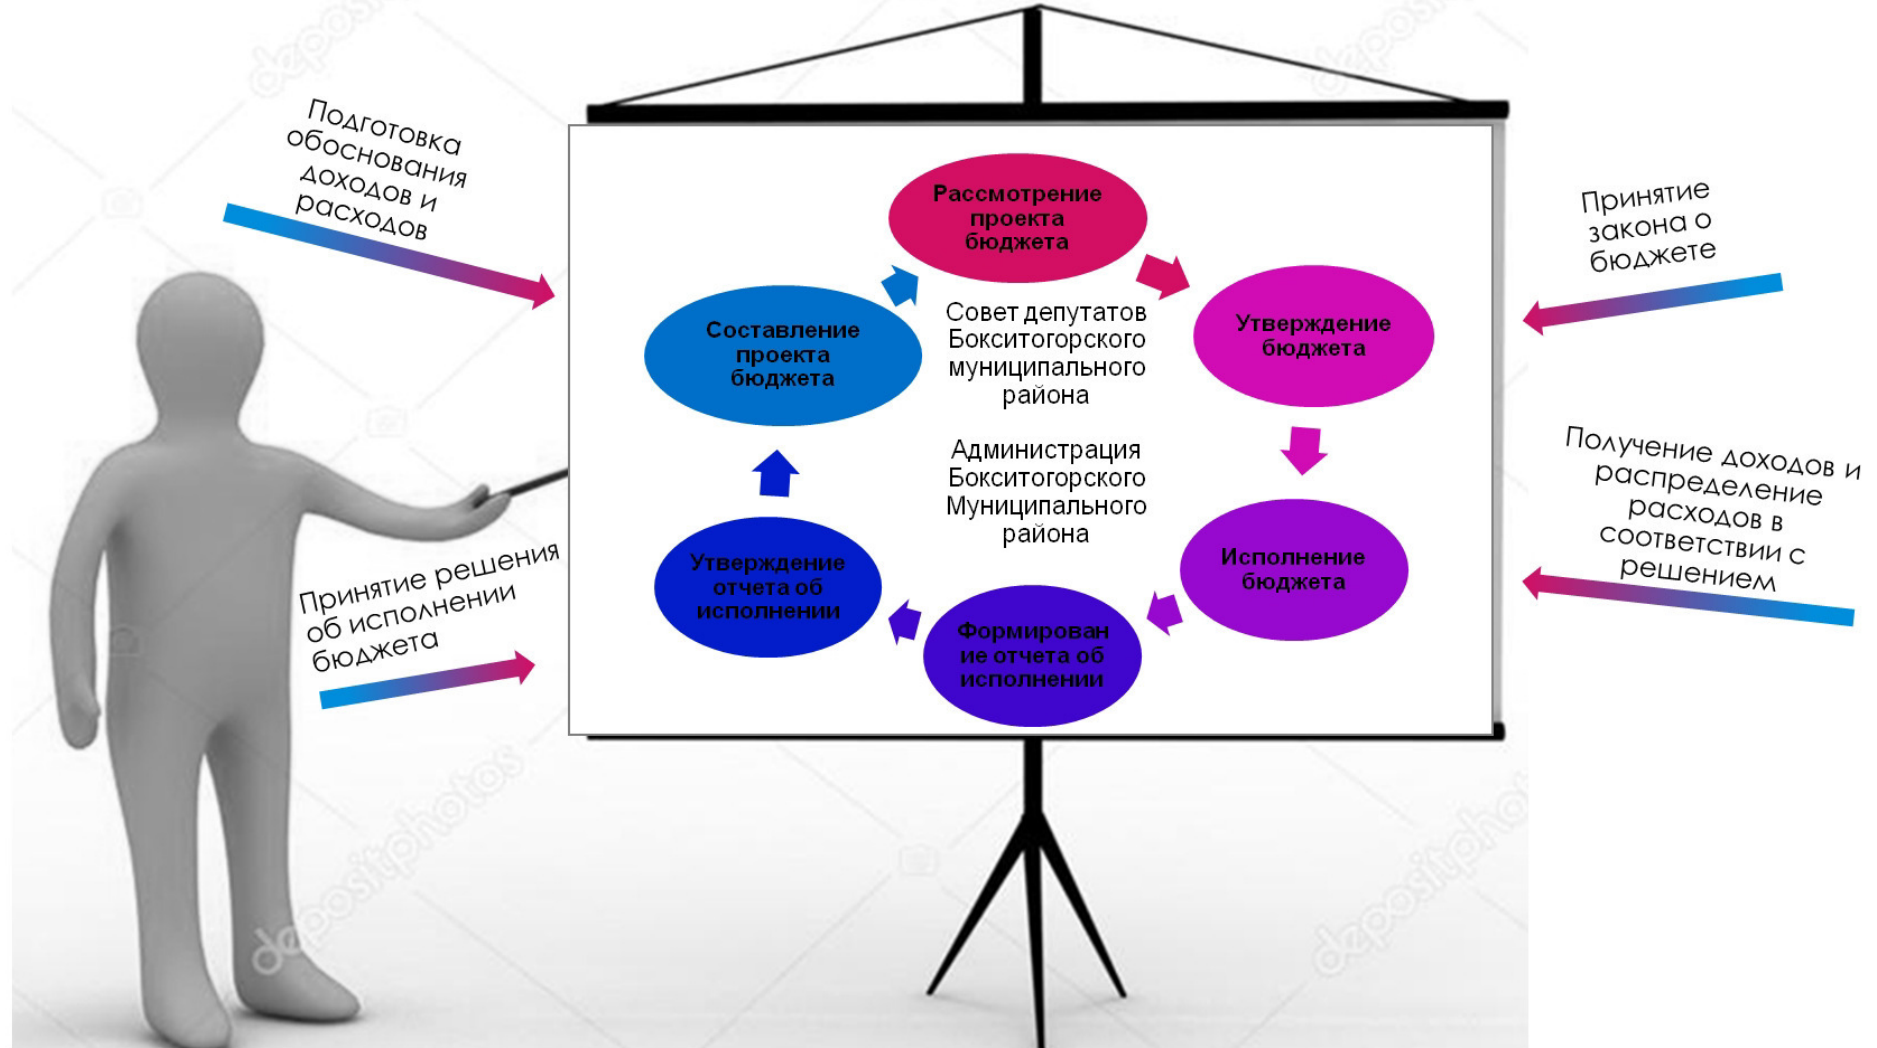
Подготовка обоснования доходов и расходов

Принятие закона о бюджете

Рассмотрение проекта бюджета

Утверждение бюджета

Составление проекта бюджета

Совет депутатов Бокситогорского муниципального района

Администрация Бокситогорского Муниципального района

Исполнение бюджета

Утверждение отчета об исполнении

Формирование отчета об исполнении

Получение доходов и распределение расходов в соответствии с решением

Принятие решения об исполнении бюджета

depositphotos